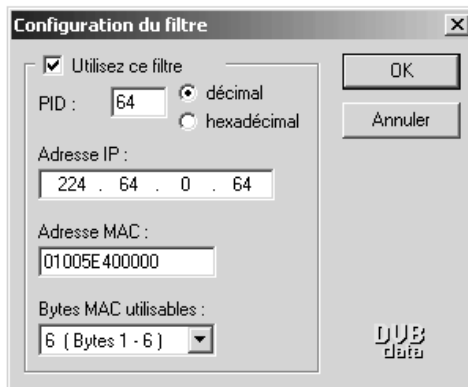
Configuration du filtre ×

Utilisez ce filtre

PID : 64

décimal

hexadécimal

OK

Annuler

Adresse IP :

224 . 64 . 0 . 64

Adresse MAC :

01005E400000

Bytes MAC utilisables :

6 ( Bytes 1 - 6 )

DVB data